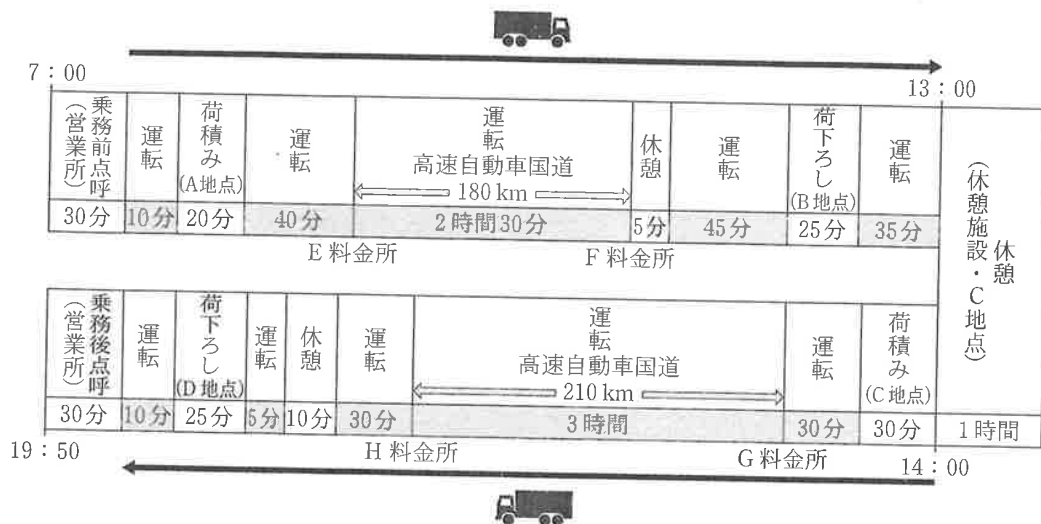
7：00

13：00

| 乗務前点呼（営業所） | 運転 | 荷積み（A地点） | 運転 | 運転 高速自動車国道 180 km | 休憩 | 運転 | 荷下ろし（B地点） | 運転 |
|---|---|---|---|---|---|---|---|---|
| 30分 | 10分 | 20分 | 40分 | 2時間30分 | 5分 | 45分 | 25分 | 35分 |

E 料金所　F 料金所

休憩（休憩施設・C地点）

| 乗務後点呼（営業所） | 運転 | 荷下ろし（D地点） | 運転 | 休憩 | 運転 | 運転 高速自動車国道 210 km | 運転 | 荷積み（C地点） |
|---|---|---|---|---|---|---|---|---|
| 30分 | 10分 | 25分 | 5分 | 10分 | 30分 | 3時間 | 30分 | 30分 |

1時間

19：50　H 料金所　G 料金所　14：00